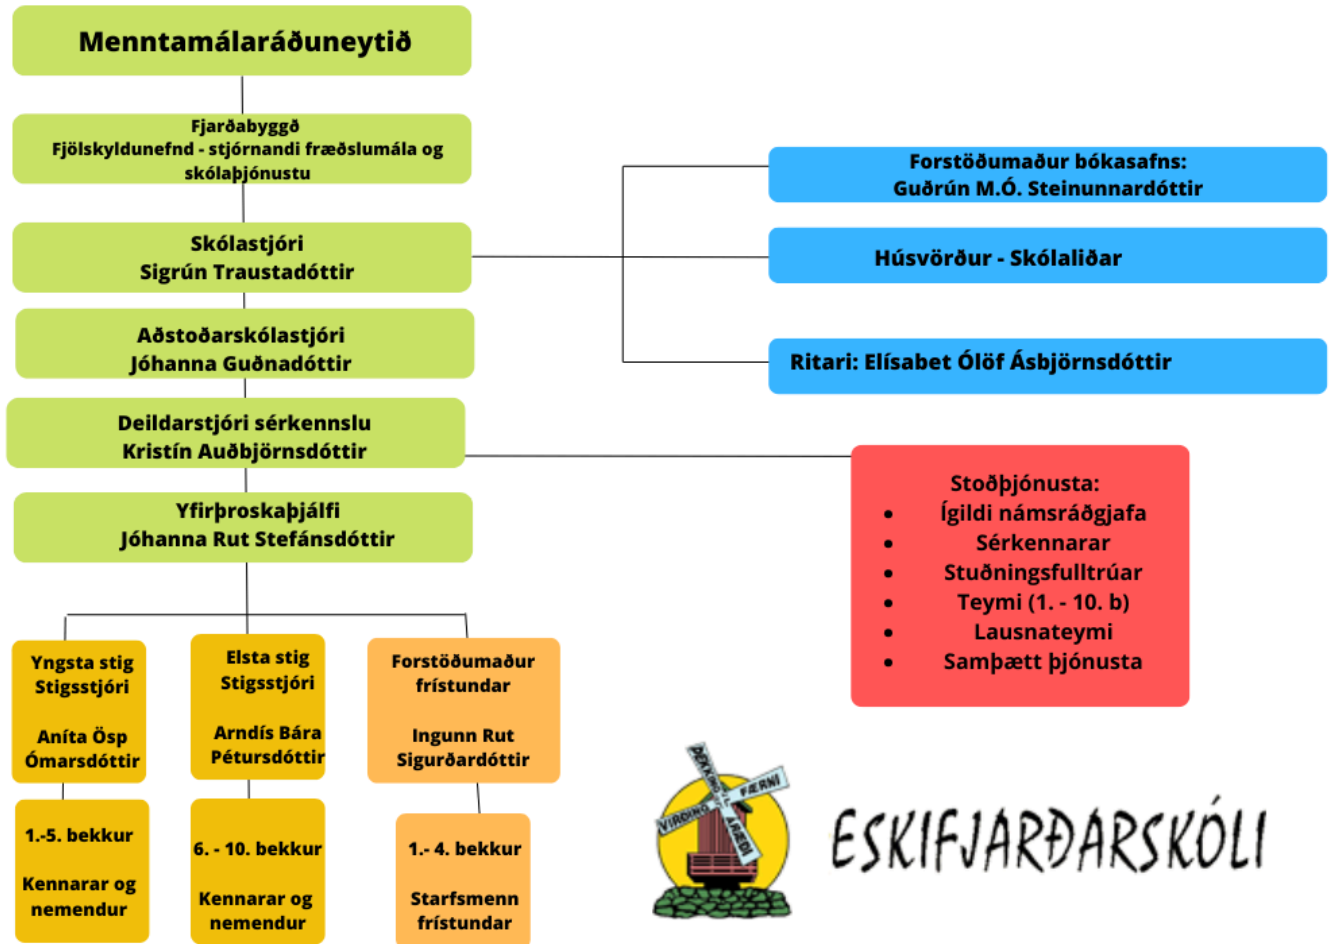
Menntamálaráðuneytið

Fjarðabyggð
Fjölskyldunefnd - stjórnandi fræðslumála og skólaþjónustu

Skólastjóri
Sigrún Traustadóttir

Aðstoðarskólastjóri
Jóhanna Guðnadóttir

Deildarstjóri sérkennslu
Kristín Auðbjörnsdóttir

Yfirþroskaþjálfi
Jóhanna Rut Stefánsdóttir

Forstöðumaður bókasafns:
Guðrún M.Ó. Steinunnardóttir

Húsvörður - Skólaliðar

Ritari: Elísabet Ólöf Ásbjörnsdóttir

Stoðþjónusta:
- Ígildi námsráðgjafa
- Sérkennarar
- Stuðningsfulltrúar
- Teymi (1. - 10. b)
- Lausnateymi
- Samþætt þjónusta

Yngsta stig
Stigsstjóri

Aníta Ösp Ómarsdóttir

Elsta stig
Stigsstjóri

Arndís Bára Pétursdóttir

Forstöðumaður frístundar

Ingunn Rut Sigurðardóttir

1.-5. bekkur

Kennarar og nemendur

6. - 10. bekkur

Kennarar og nemendur

1.- 4. bekkur

Starfsmenn frístundar

VIRÐING ÞEKKING FÆRNI ÁRÆÐI

ESKIFJARÐARSKÓLI